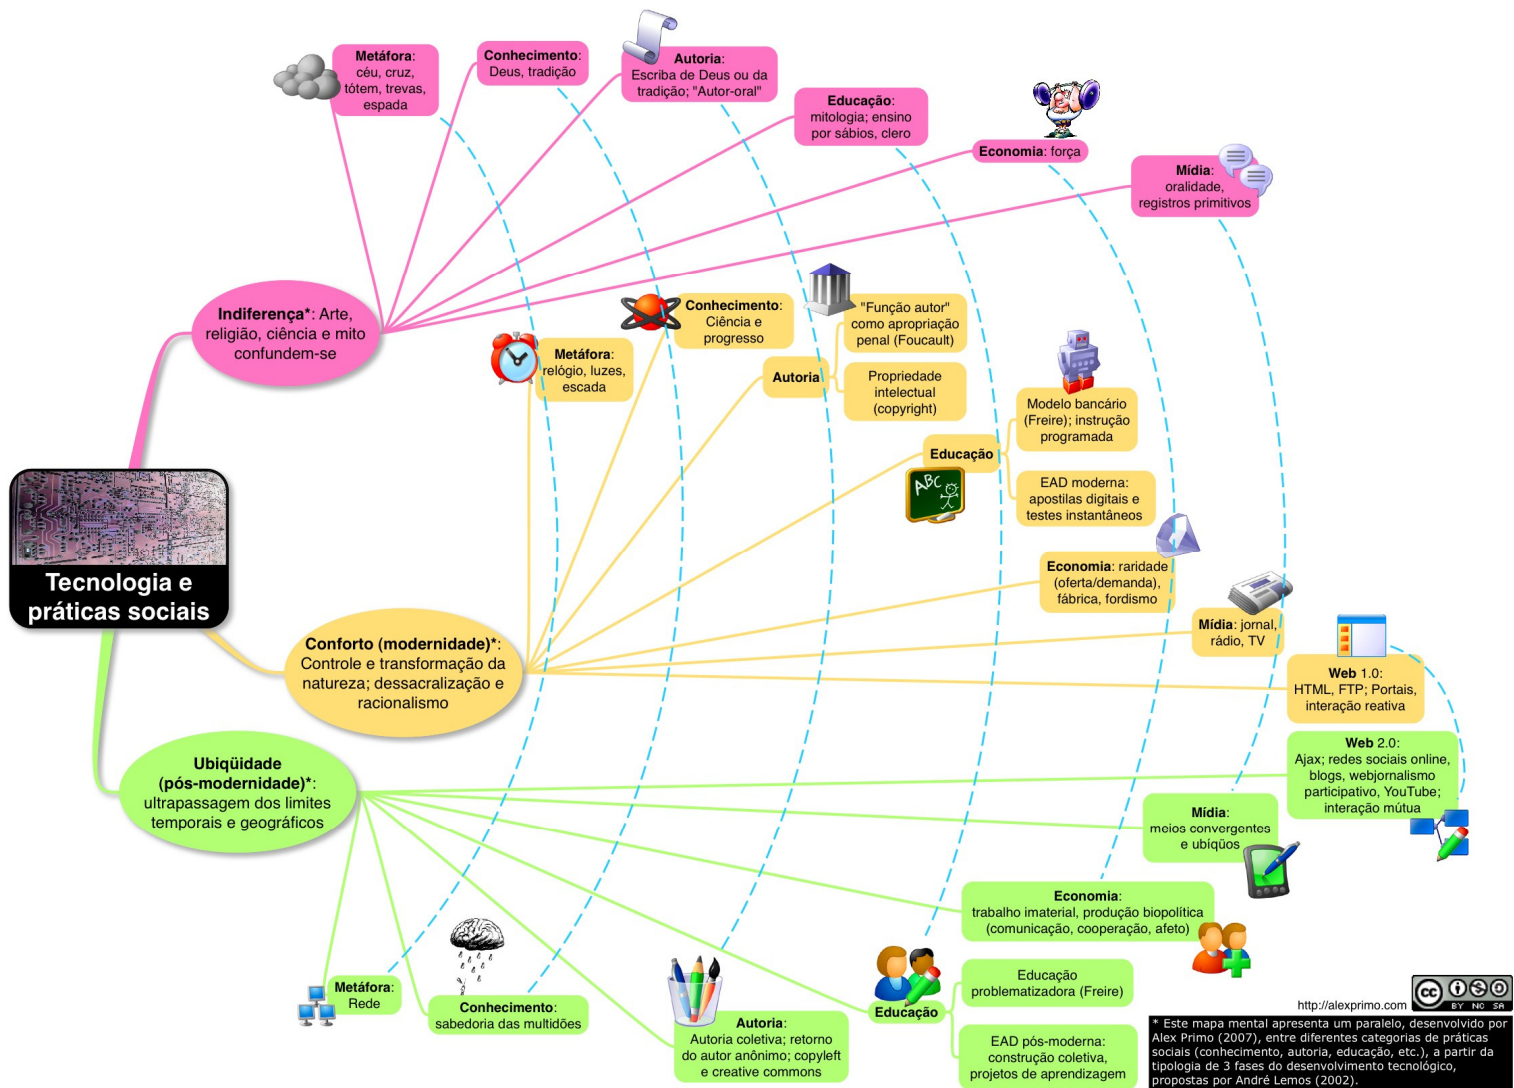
Tecnologia e práticas sociais

Indiferença*: Arte, religião, ciência e mito confundem-se

Metáfora: céu, cruz, tótem, trevas, espada

Conhecimento: Deus, tradição

Autoria: Escriba de Deus ou da tradição; "Autor-oral"

Educação: mitologia; ensino por sábios, clero

Economia: força

Mídia: oralidade, registros primitivos

Conforto (modernidade)*: Controle e transformação da natureza; dessacralização e racionalismo

Metáfora: relógio, luzes, escada

Conhecimento: Ciência e progresso

Autoria

"Função autor" como apropriação penal (Foucault)

Propriedade intelectual (copyright)

Educação

Modelo bancário (Freire); instrução programada

EAD moderna: apostilas digitais e testes instantâneos

Economia: raridade (oferta/demanda), fábrica, fordismo

Mídia: jornal, rádio, TV

Web 1.0: HTML, FTP; Portais, interação reativa

Ubiqüidade (pós-modernidade)*: ultrapassagem dos limites temporais e geográficos

Web 2.0: Ajax; redes sociais online, blogs, webjornalismo participativo, YouTube; interação mútua

Mídia: meios convergentes e ubíqüos

Economia: trabalho imaterial, produção biopolítica (comunicação, cooperação, afeto)

Educação

Educação problematizadora (Freire)

EAD pós-moderna: construção coletiva, projetos de aprendizagem

Autoria: Autoria coletiva; retorno do autor anônimo; copyleft e creative commons

Conhecimento: sabedoria das multidões

Metáfora: Rede

http://alexprimo.com

BY NC SA

* Este mapa mental apresenta um paralelo, desenvolvido por Alex Primo (2007), entre diferentes categorias de práticas sociais (conhecimento, autoria, educação, etc.), a partir da tipologia de 3 fases do desenvolvimento tecnológico, propostas por André Lemos (2002).